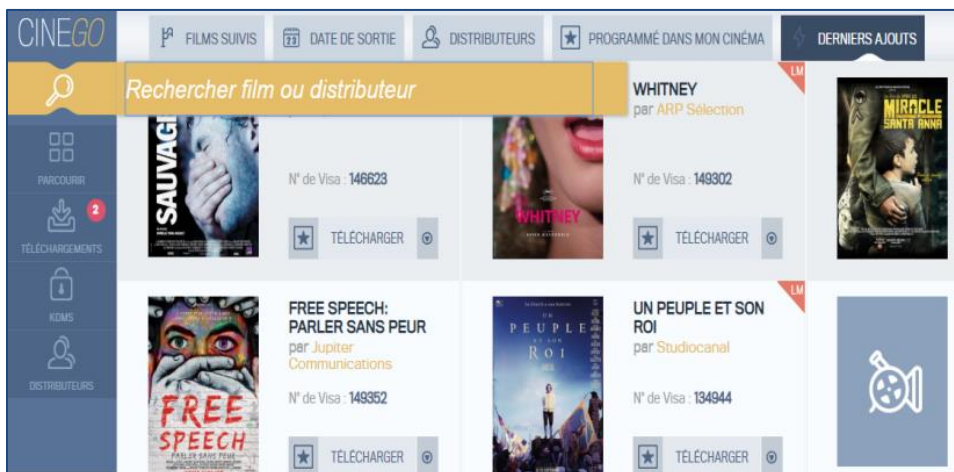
CINEGO

FILMS SUIVIS
DATE DE SORTIE
DISTRIBUTEURS
PROGRAMMÉ DANS MON CINÉMA
DERNIERS AJOUTS

Recherche film ou distributeur

PARCOURIR
2
TÉLÉCHARGEMENTS
KDMS
DISTRIBUTEURS

SAUVAGE

N° de Visa : 146623

TÉLÉCHARGER

LM
WHITNEY
par ARP Sélection

WHITNEY

N° de Visa : 149302

TÉLÉCHARGER

MIRACLE SANTA ANNA

FREE SPEECH
PARLER SANS PEUR

FREE SPEECH: PARLER SANS PEUR
par Jupiter Communications

N° de Visa : 149352

TÉLÉCHARGER

UN PEUPLE ET SON ROI

LM
UN PEUPLE ET SON ROI
par Studiocanal

N° de Visa : 134944

TÉLÉCHARGER